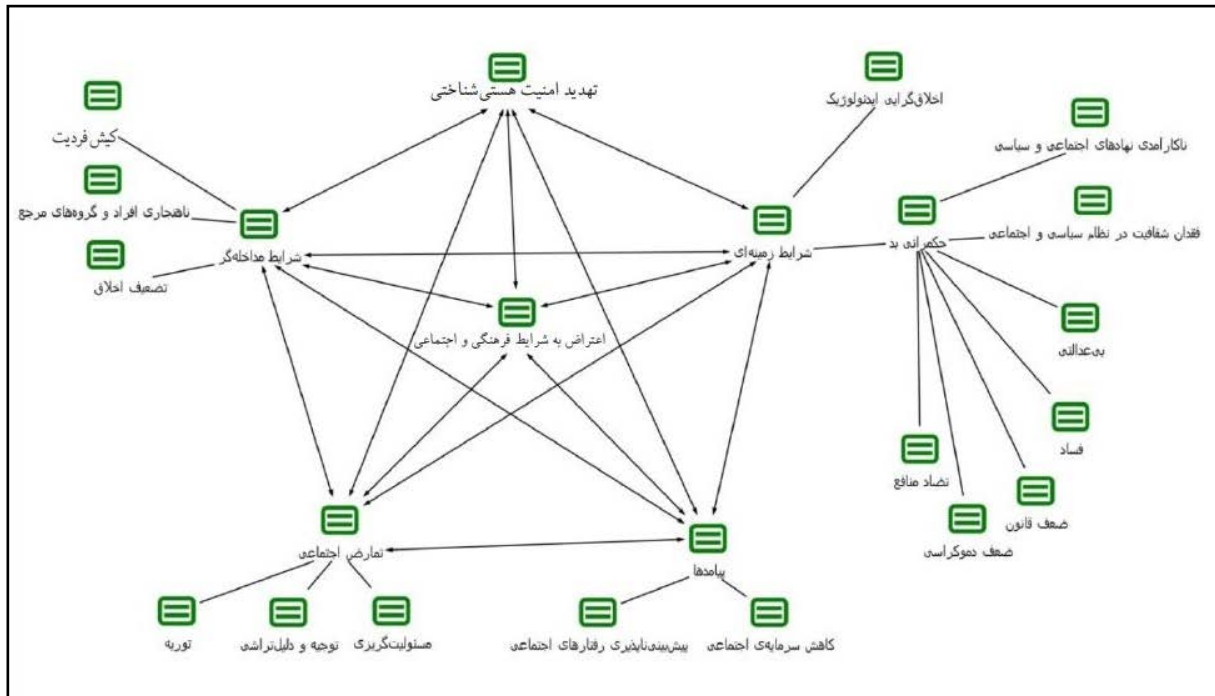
تهدید امنیت هستی‌شناختی

اخلاق‌گرایی ایدئولوژیک

کیش فردیت

ناهنجاری افراد و گروه‌های مرجع

تضعیف اخلاق

شرایط مداخله‌گر

شرایط زمینه‌ای

ناکارآمدی نهادهای اجتماعی و سیاسی

فقدان شفافیت در نظام سیاسی و اجتماعی

حکمرانی بد

اعتراض به شرایط فرهنگی و اجتماعی

بی‌عدالتی

فساد

تضاد منافع

ضعف قانون

ضعف دموکراسی

تعارض اجتماعی

پیامدها

توریه

توجیه و دلیل‌تراشی

مسئولیت‌گریزی

پیش‌بینی‌ناپذیری رفتارهای اجتماعی

کاهش سرمایه‌ی اجتماعی